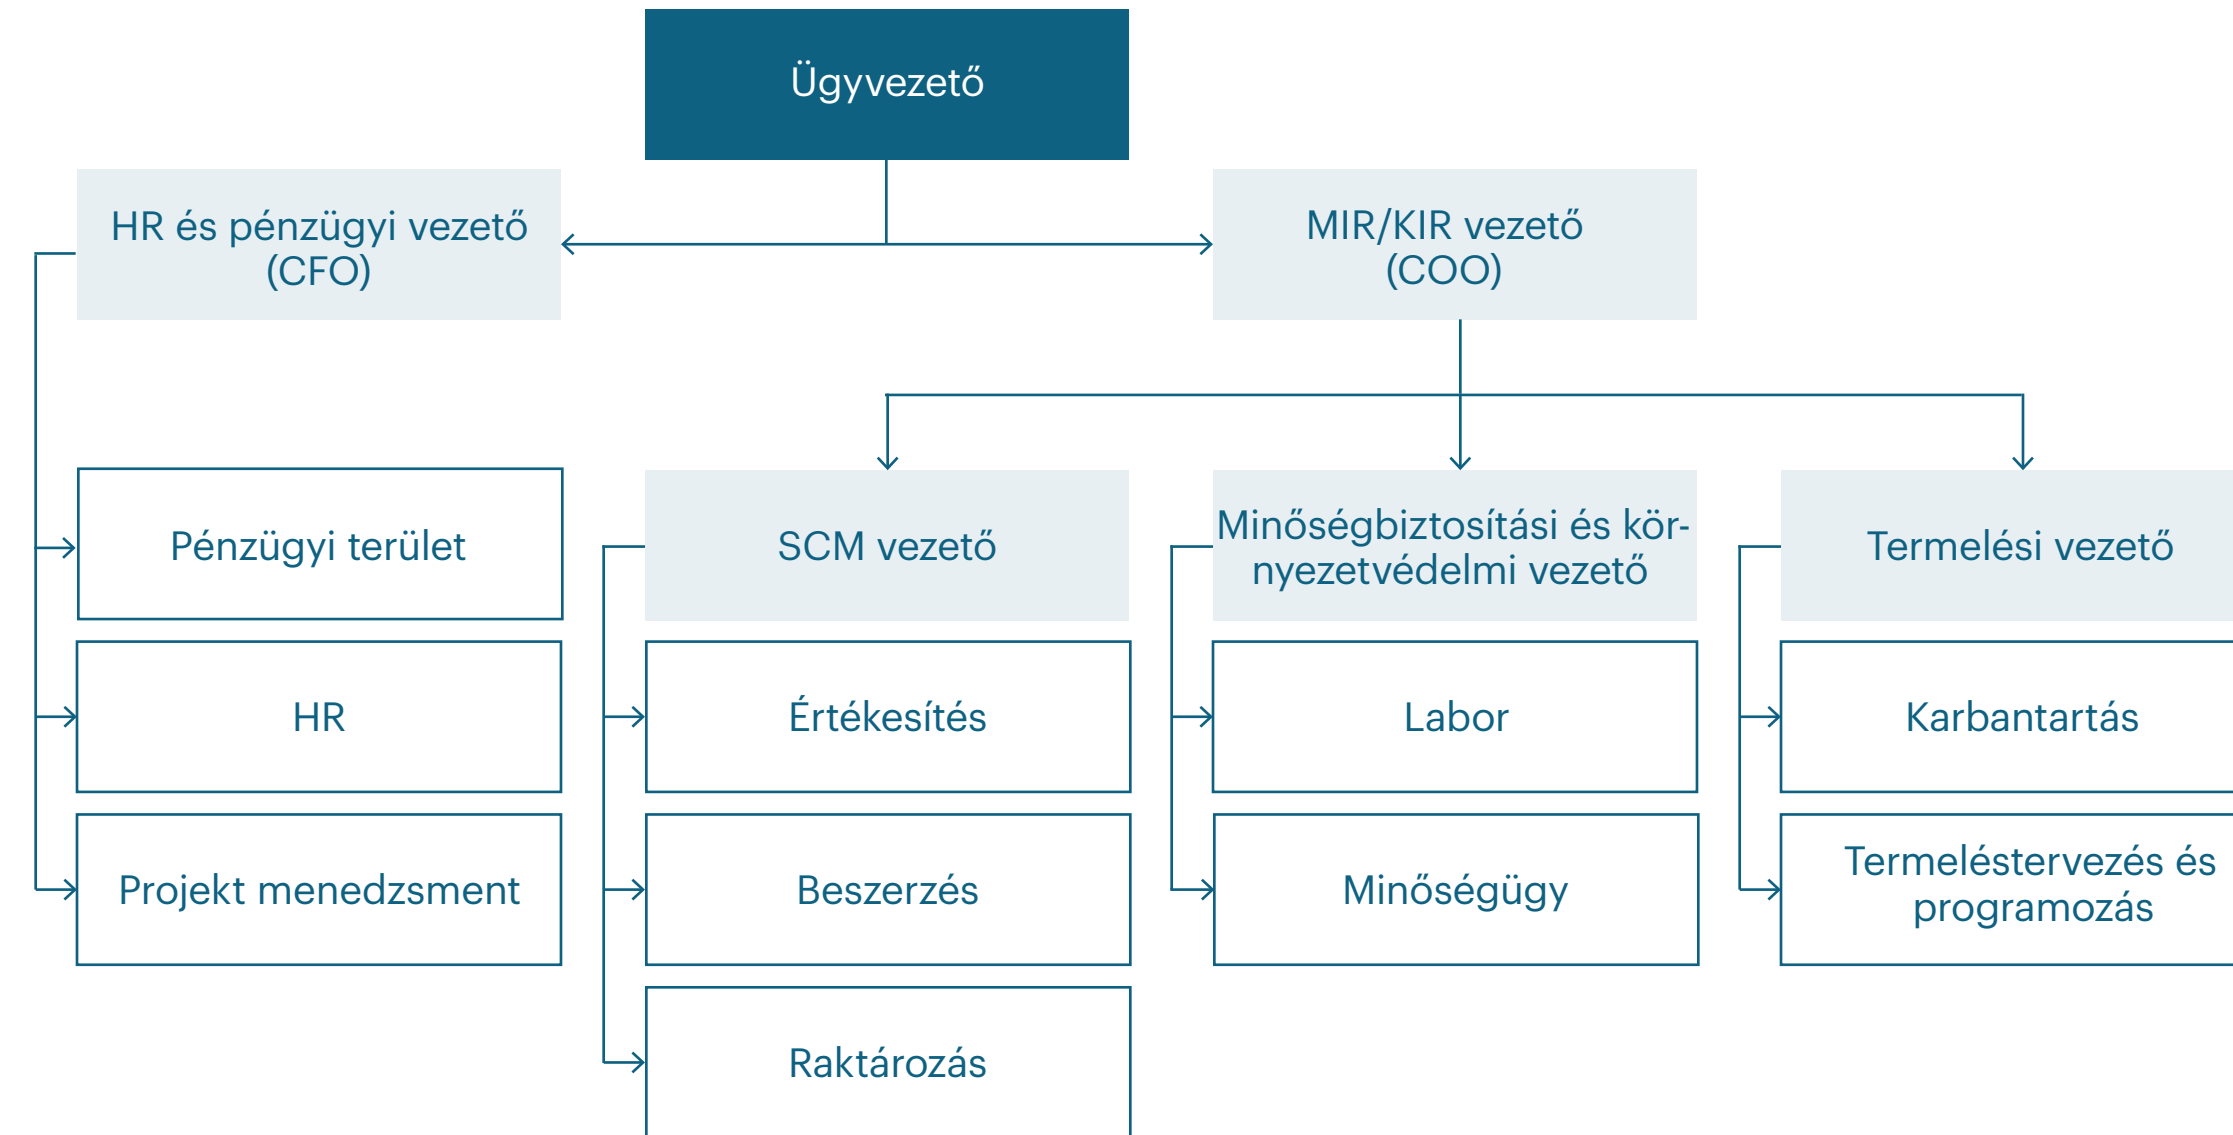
Ügyvezető

HR és pénzügyi vezető (CFO)

MIR/KIR vezető (COO)

Pénzügyi terület

HR

Projekt menedzsment

SCM vezető

Értékesítés

Beszerzés

Raktározás

Minőségbiztosítási és környezetvédelmi vezető

Labor

Minőségügy

Termelési vezető

Karbantartás

Termeléstervezés és programozás